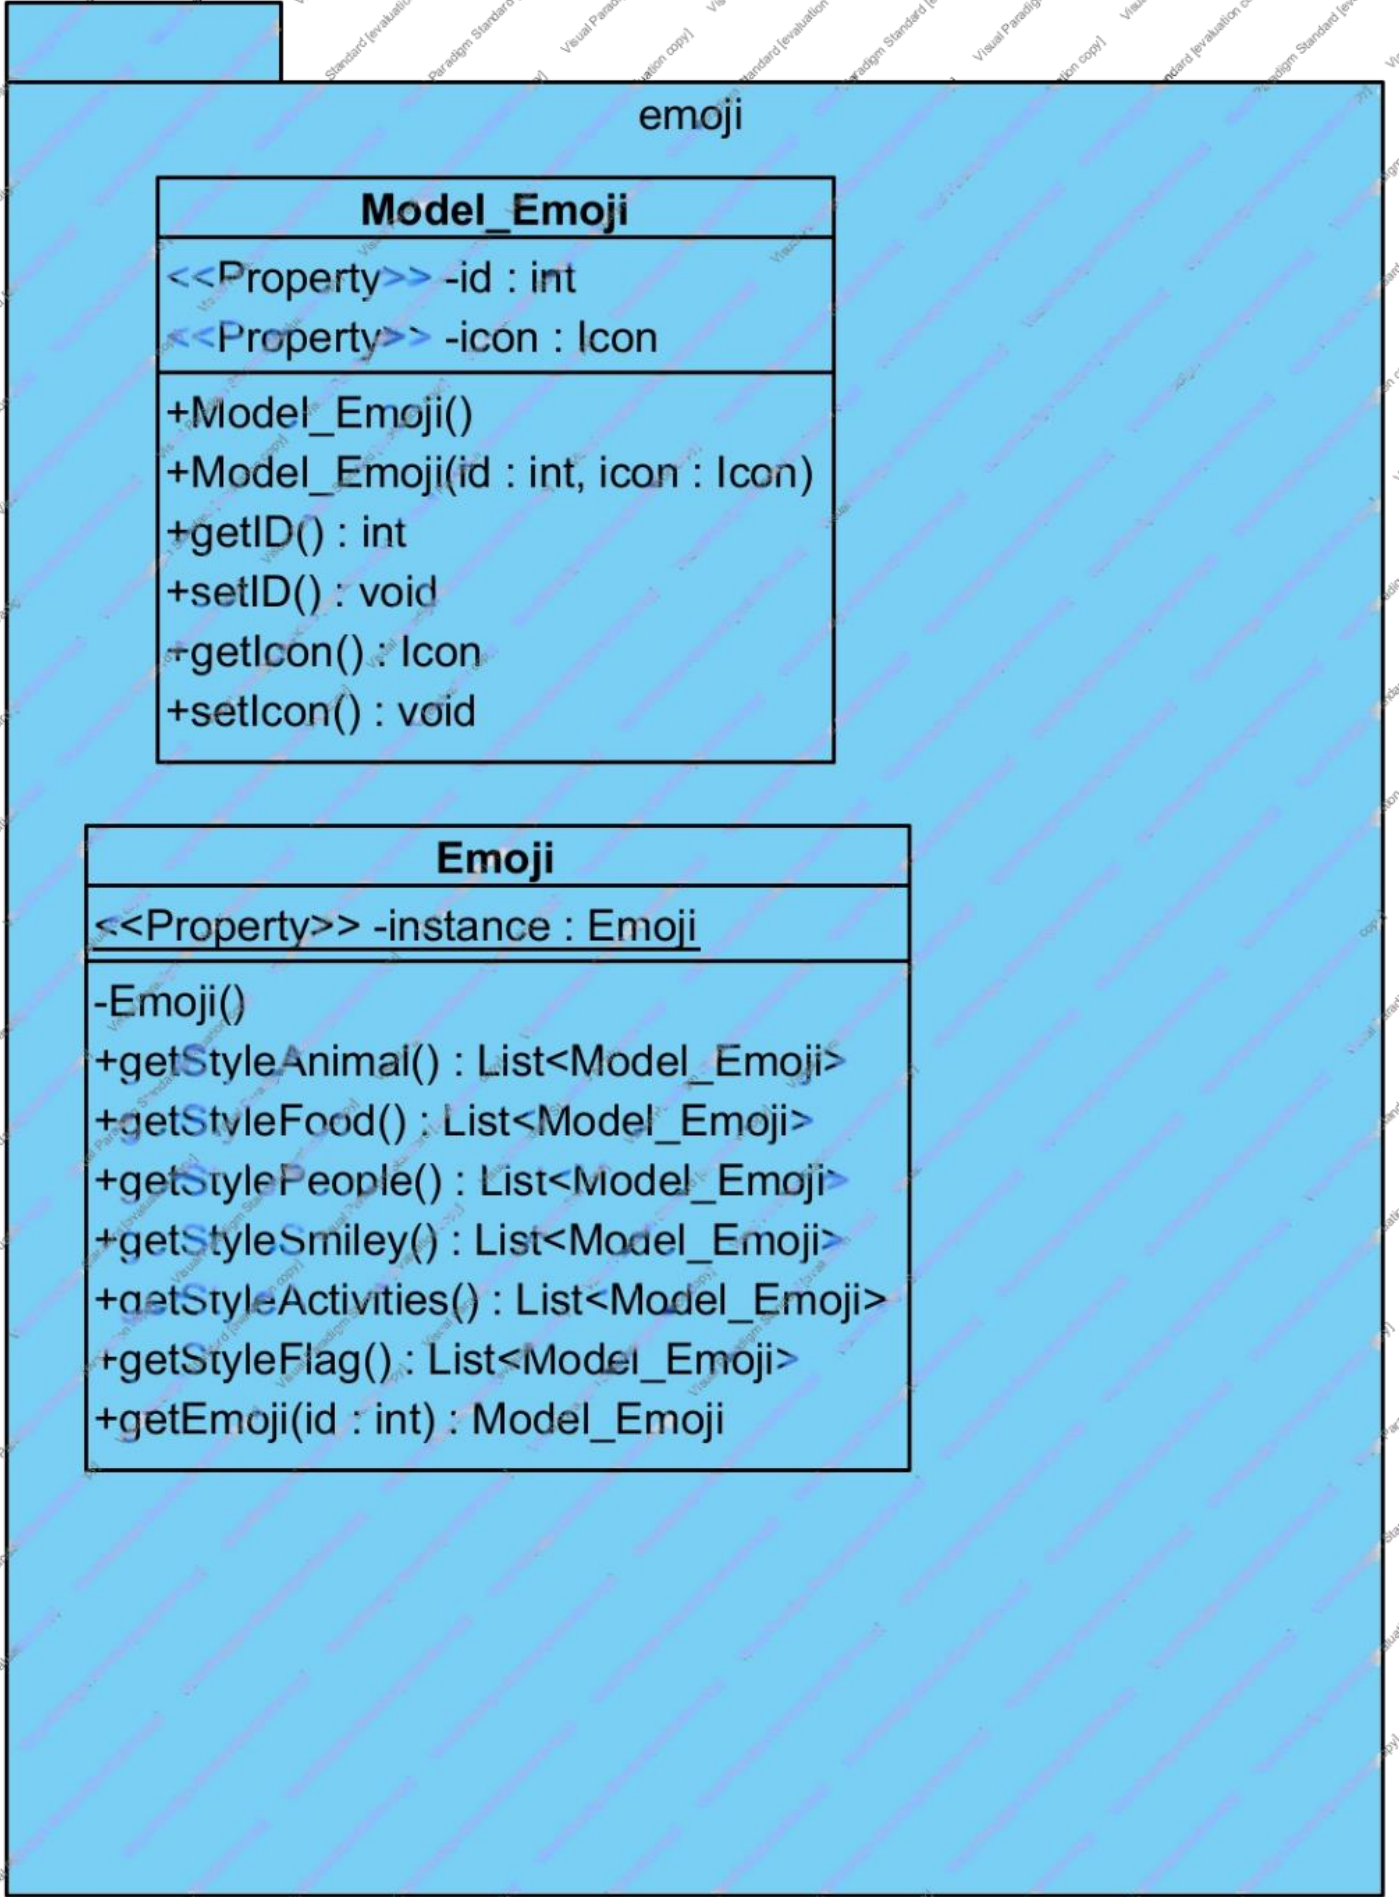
emoji

Model_Emoji

<<Property>> -id : int
<<Property>> -icon : Icon

+Model_Emoji()
+Model_Emoji(id : int, icon : Icon)
+getID() : int
+setID() : void
+getIcon() : Icon
+setIcon() : void

Emoji

<<Property>> -instance : Emoji

-Emoji()
+getStyleAnimal() : List<Model_Emoji>
+getStyleFood() : List<Model_Emoji>
+getStylePeople() : List<Model_Emoji>
+getStyleSmiley() : List<Model_Emoji>
+getStyleActivities() : List<Model_Emoji>
+getStyleFlag() : List<Model_Emoji>
+getEmoji(id : int) : Model_Emoji